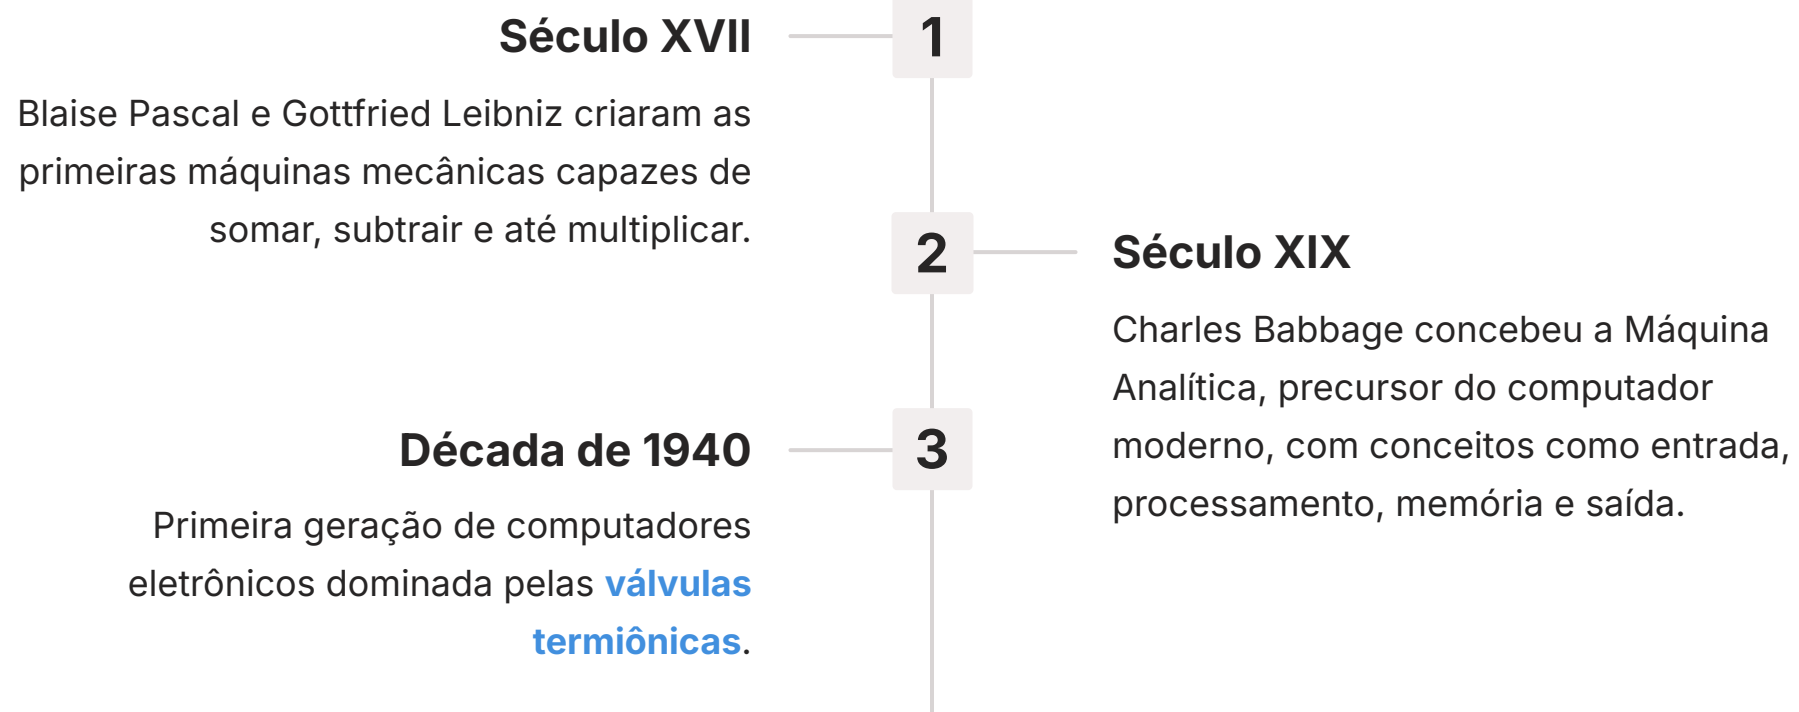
Século XVII

1

Blaise Pascal e Gottfried Leibniz criaram as primeiras máquinas mecânicas capazes de somar, subtrair e até multiplicar.

2

Século XIX

Charles Babbage concebeu a Máquina Analítica, precursor do computador moderno, com conceitos como entrada, processamento, memória e saída.

Década de 1940

3

Primeira geração de computadores eletrônicos dominada pelas válvulas termiônicas.